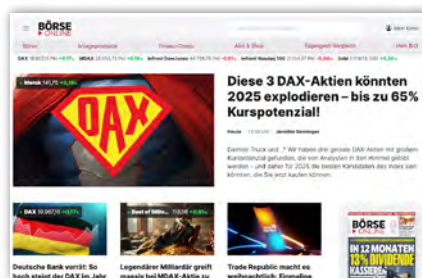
BÖRSE ONLINE

Mein Konto

Börse | Kriegsgewinner | Trends | Aktien & Shop | Tagesgeld-Vergleich | Mein BO

DAX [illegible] | MDAX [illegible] | Infront Dow Jones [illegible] | Infront Nasdaq 100 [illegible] | Gold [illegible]

Merck 145,75 +0,15%

DAX

Diese 3 DAX-Aktien könnten 2025 explodieren – bis zu 65% Kurspotenzial!

Heute | 13:00 Uhr | Jennifer Demiroglu

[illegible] Kurspotenzial gefunden, die von Analysten im Himmel gelobt werden – und daher für 2025 die besten Kandidaten des Index sein könnten, die Sie jetzt kaufen können.

DAX 19.067,76 +0,17%

Best of Börse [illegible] +0,8%

Deutsche Bank verrät: So hoch steigt der DAX im Jahr

Legendärer Milliardär greift massiv bei MDAX-Aktie zu

Trade Republic macht es weihnachtlich: Einmalige

BÖRSE ONLINE

IN 12 MONATEN 13% DIVIDENDE KASSIEREN